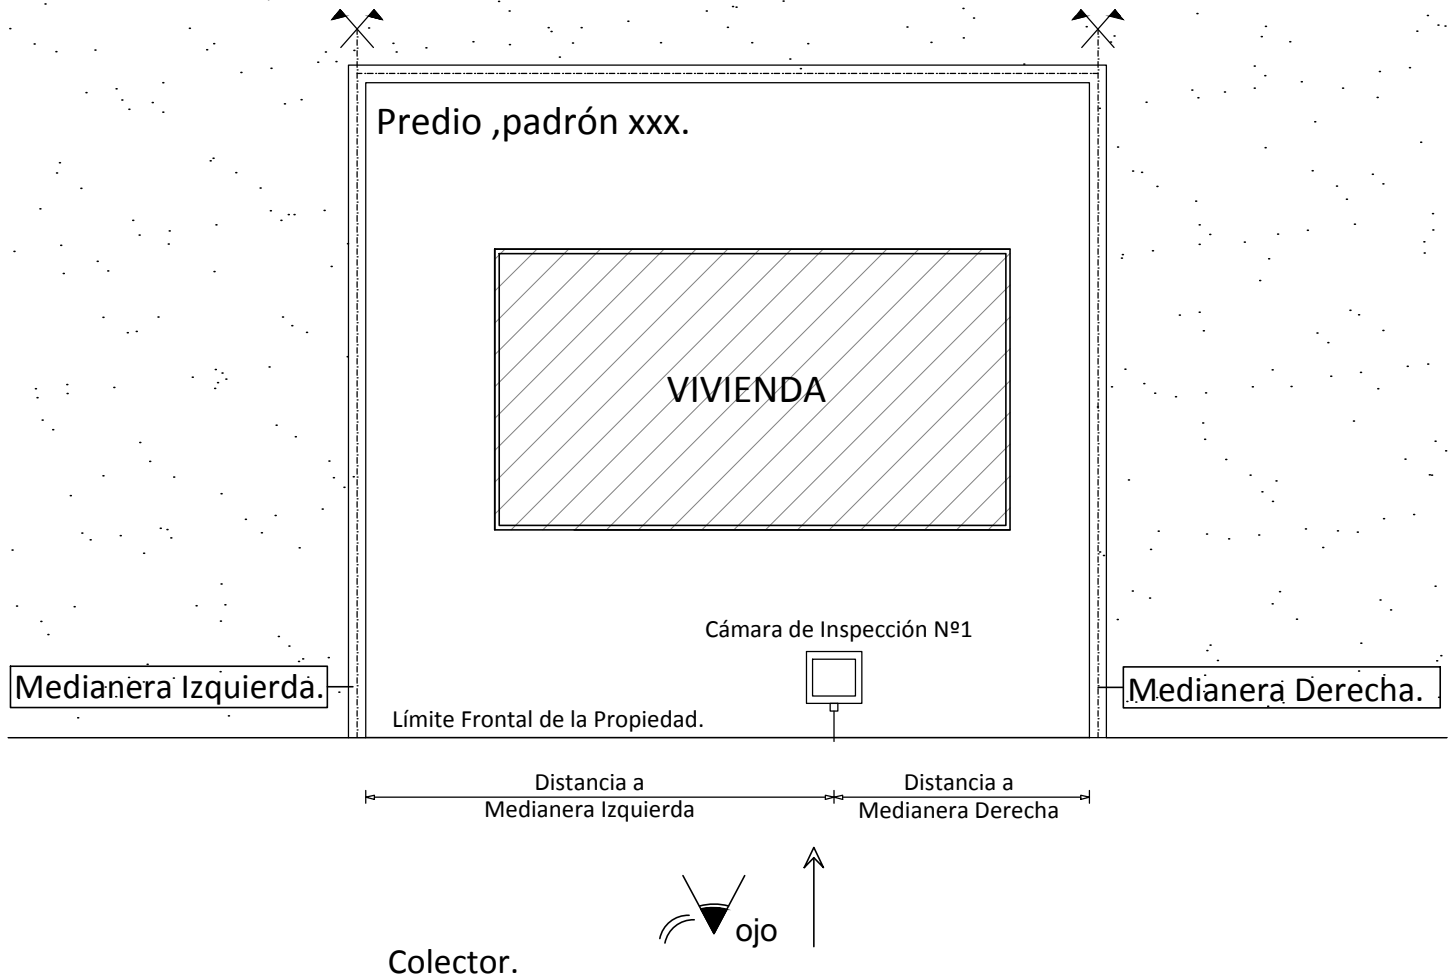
Predio ,padrón xxx.

VIVIENDA

Cámara de Inspección Nº1

Medianera Izquierda.

Medianera Derecha.

Límite Frontal de la Propiedad.

Distancia a Medianera Izquierda

Distancia a Medianera Derecha

ojo

Colector.